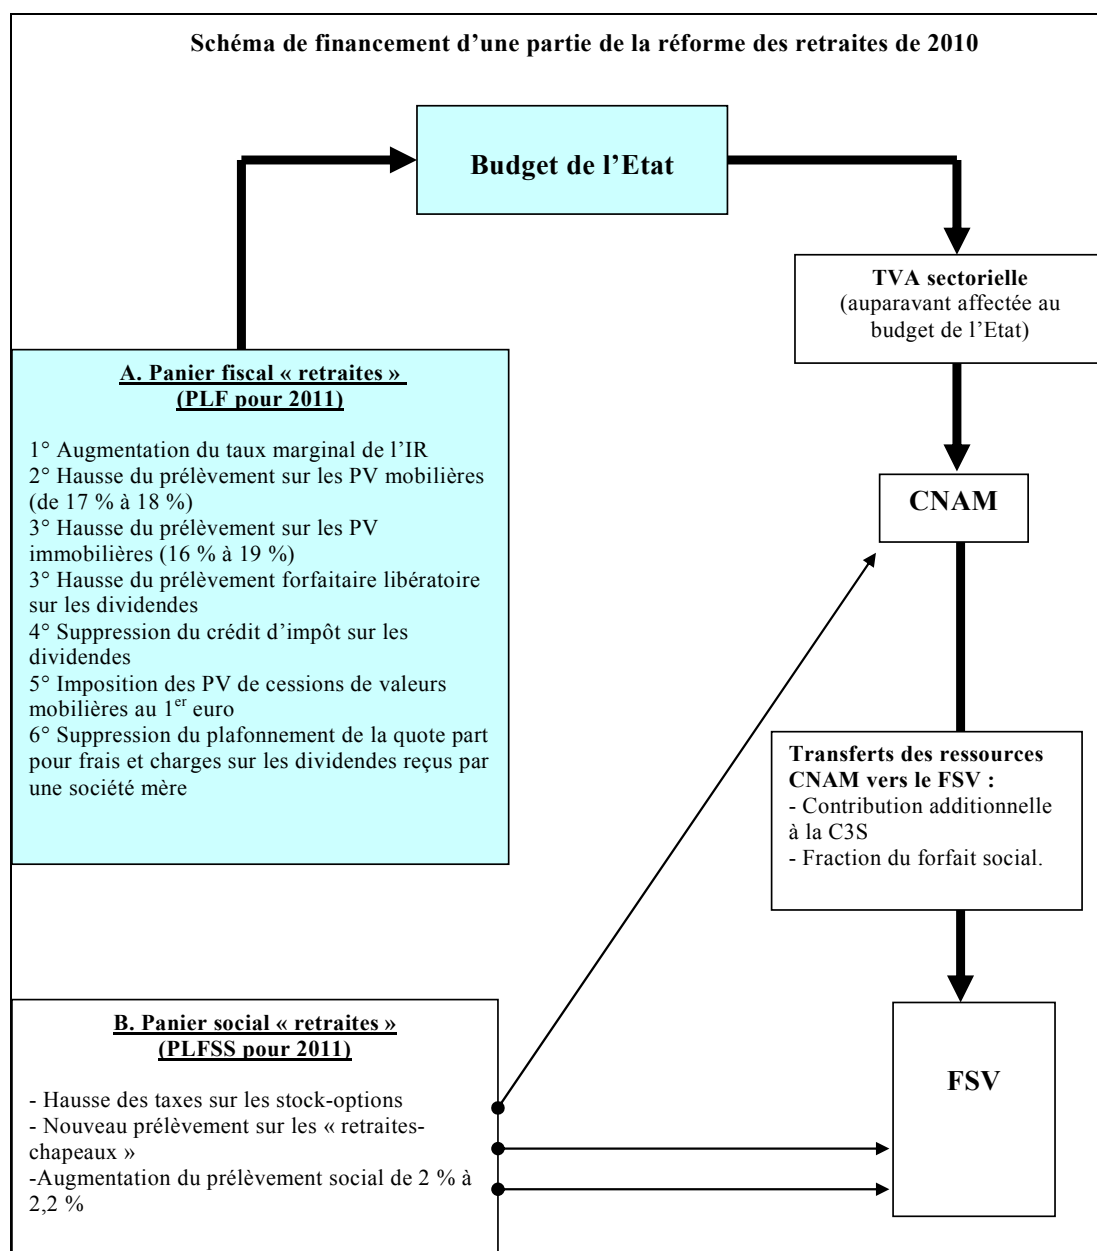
Schéma de financement d'une partie de la réforme des retraites de 2010

Budget de l'Etat

TVA sectorielle
(auparavant affectée au budget de l'Etat)

A. Panier fiscal « retraites »
(PLF pour 2011)

1° Augmentation du taux marginal de l'IR
2° Hausse du prélèvement sur les PV mobilières (de 17 % à 18 %)
3° Hausse du prélèvement sur les PV immobilières (16 % à 19 %)
3° Hausse du prélèvement forfaitaire libératoire sur les dividendes
4° Suppression du crédit d'impôt sur les dividendes
5° Imposition des PV de cessions de valeurs mobilières au 1$^{er}$ euro
6° Suppression du plafonnement de la quote part pour frais et charges sur les dividendes reçus par une société mère

CNAM

Transferts des ressources CNAM vers le FSV :
- Contribution additionnelle à la C3S
- Fraction du forfait social.

B. Panier social « retraites »
(PLFSS pour 2011)

- Hausse des taxes sur les stock-options
- Nouveau prélèvement sur les « retraites-chapeaux »
-Augmentation du prélèvement social de 2 % à 2,2 %

FSV